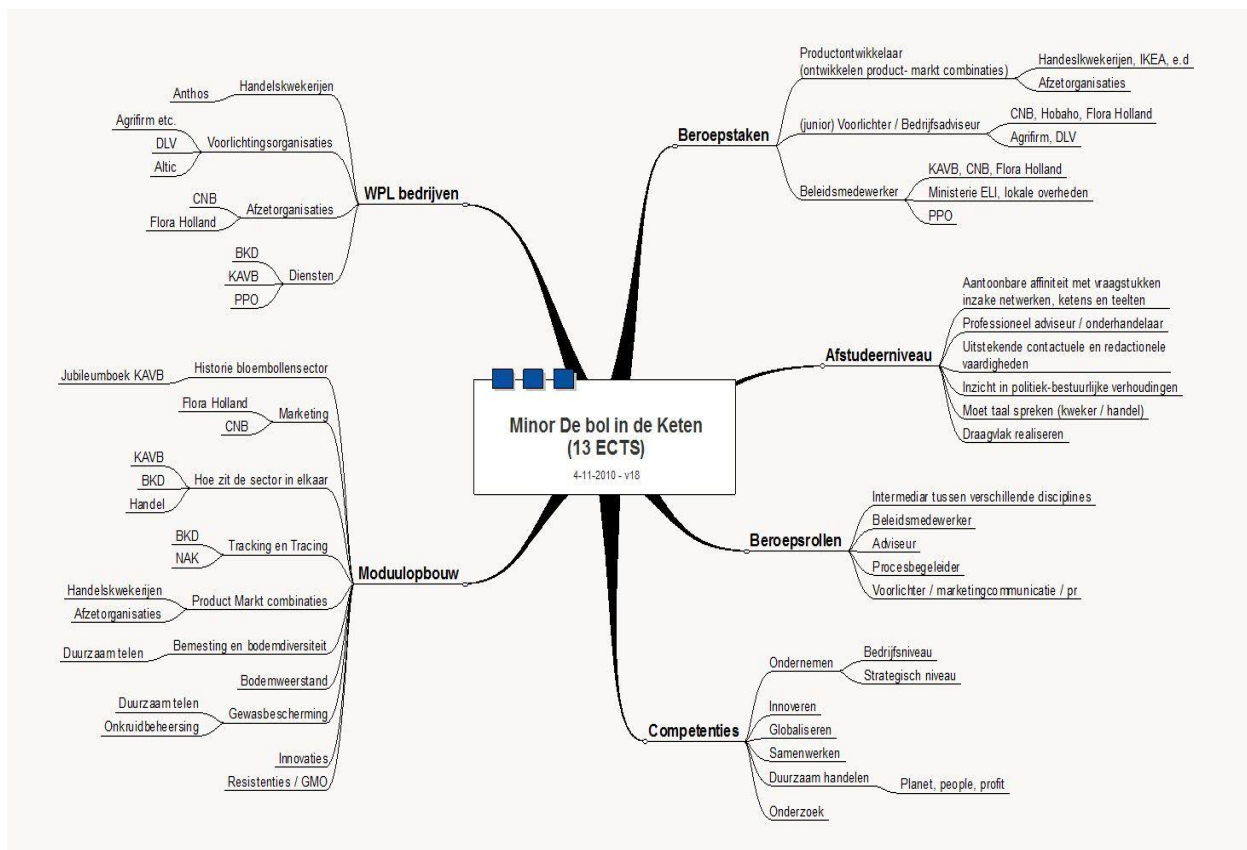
Minor De bol in de Keten
(13 ECTS)
4-11-2010 - v18

WPL bedrijven
Handelskwekerijen
Anthos
Voorlichtingsorganisaties
Agrifirm etc.
DLV
Altic
Afzetorganisaties
CNB
Flora Holland
Diensten
BKD
KAVB
PPO

Moduulopbouw
Historie bloembollensector
Jubileumboek KAVB
Marketing
Flora Holland
CNB
Hoe zit de sector in elkaar
KAVB
BKD
Handel
Tracking en Tracing
BKD
NAK
Product Markt combinaties
Handelskwekerijen
Afzetorganisaties
Bemesting en bodemdiversiteit
Duurzaam telen
Bodemweerstand
Gewasbescherming
Duurzaam telen
Onkruidbeheersing
Innovaties
Resistenties / GMO

Beroepstaken
Productontwikkelaar (ontwikkelen product- markt combinaties)
Handeslkwekerijen, IKEA, e.d
Afzetorganisaties
(junior) Voorlichter / Bedrijfsadviseur
CNB, Hobaho, Flora Holland
Agrifirm, DLV
Beleidsmedewerker
KAVB, CNB, Flora Holland
Ministerie ELI, lokale overheden
PPO

Afstudeerniveau
Aantoonbare affiniteit met vraagstukken inzake netwerken, ketens en teelten
Professioneel adviseur / onderhandelaar
Uitstekende contactuele en redactionele vaardigheden
Inzicht in politiek-bestuurlijke verhoudingen
Moet taal spreken (kweker / handel)
Draagvlak realiseren

Beroepsrollen
Intermediar tussen verschillende disciplines
Beleidsmedewerker
Adviseur
Procesbegeleider
Voorlichter / marketingcommunicatie / pr

Competenties
Ondernemen
Bedrijfsniveau
Strategisch niveau
Innoveren
Globaliseren
Samenwerken
Duurzaam handelen
Planet, people, profit
Onderzoek